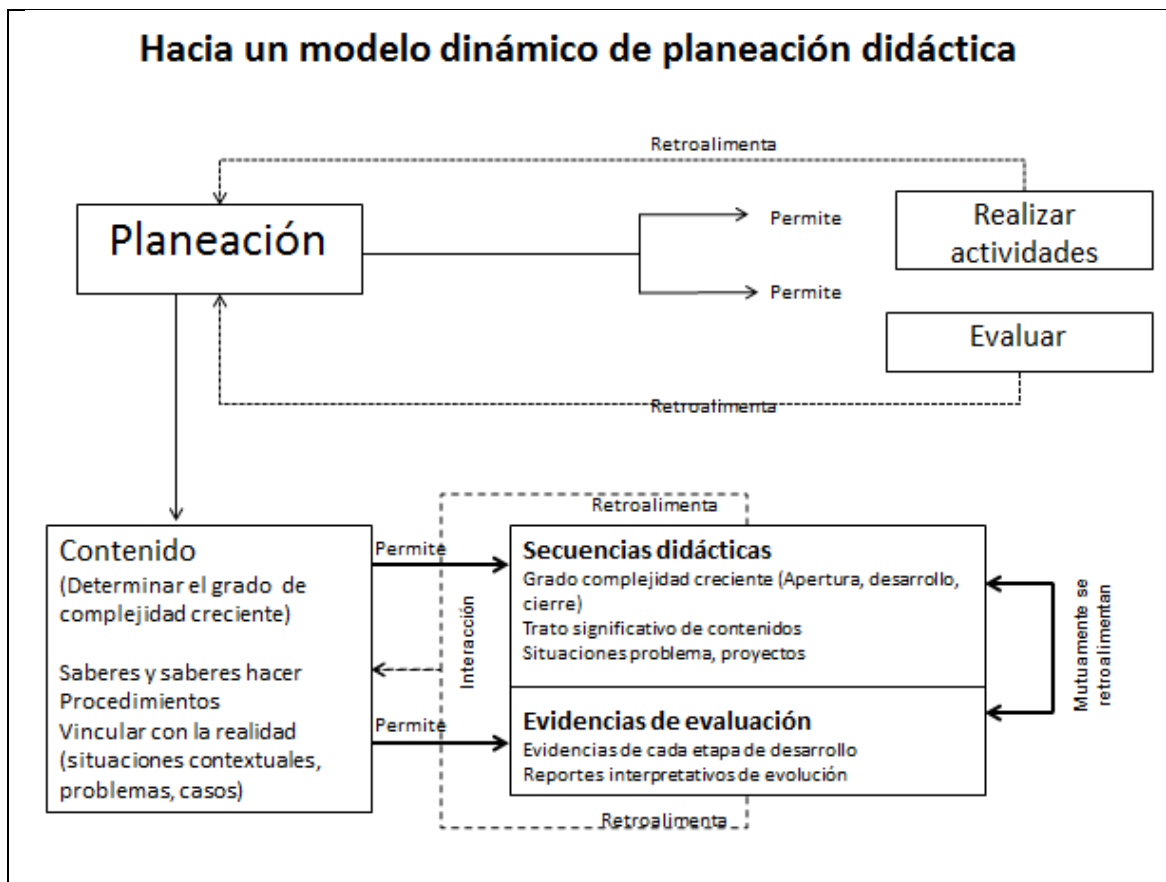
Hacia un modelo dinámico de planeación didáctica

Retroalimenta

Planeación

Permite

Permite

Realizar actividades

Evaluar

Retroalimenta

Retroalimenta

Contenido
(Determinar el grado de complejidad creciente)

Saberes y saberes hacer
Procedimientos
Vincular con la realidad (situaciones contextuales, problemas, casos)

Permite

Permite

Interacción

Secuencias didácticas
Grado complejidad creciente (Apertura, desarrollo, cierre)
Trato significativo de contenidos
Situaciones problema, proyectos

Evidencias de evaluación
Evidencias de cada etapa de desarrollo
Reportes interpretativos de evolución

Mutuamente se retroalimentan

Retroalimenta